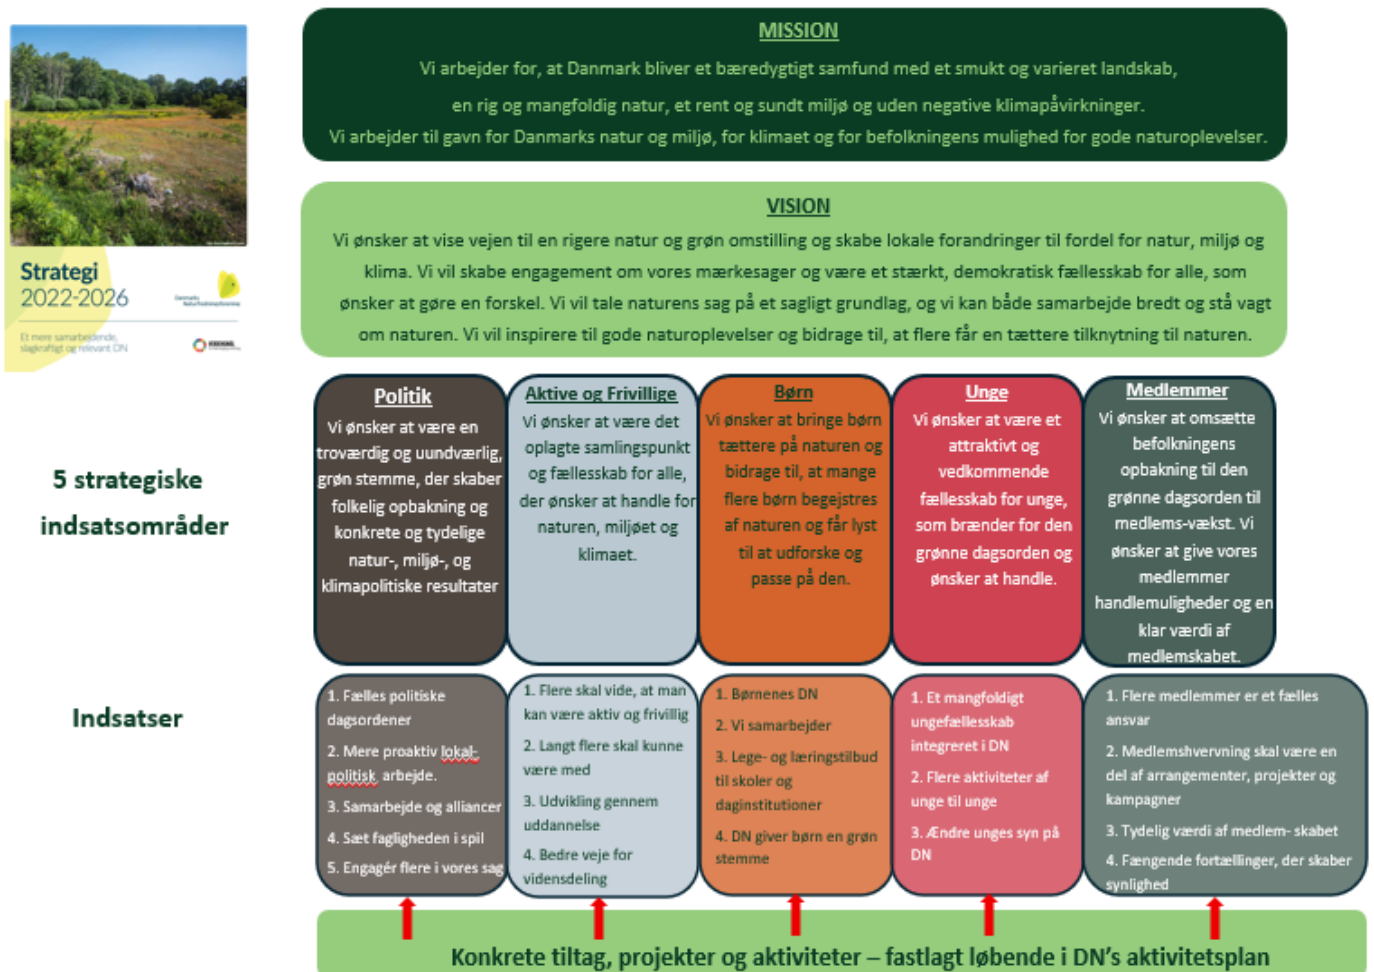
Strategi
2022-2026

Et mere samarbejdende, slagkraftigt og relevant DN

MISSION

Vi arbejder for, at Danmark bliver et bæredygtigt samfund med et smukt og varieret landskab, en rig og mangfoldig natur, et rent og sundt miljø og uden negative klimapåvirkninger.
Vi arbejder til gavn for Danmarks natur og miljø, for klimaet og for befolkningens mulighed for gode naturoplevelser.

VISION

Vi ønsker at vise vejen til en rigere natur og grøn omstilling og skabe lokale forandringer til fordel for natur, miljø og klima. Vi vil skabe engagement om vores mærkesager og være et stærkt, demokratisk fællesskab for alle, som ønsker at gøre en forskel. Vi vil tale naturens sag på et sagligt grundlag, og vi kan både samarbejde bredt og stå vagt om naturen. Vi vil inspirere til gode naturoplevelser og bidrage til, at flere får en tættere tilknytning til naturen.

5 strategiske indsatsområder

Politik
Vi ønsker at være en troværdig og uundværlig, grøn stemme, der skaber folkelig opbakning og konkrete og tydelige natur-, miljø-, og klimapolitiske resultater

Aktive og Frivillige
Vi ønsker at være det oplagte samlingspunkt og fællesskab for alle, der ønsker at handle for naturen, miljøet og klimaet.

Børn
Vi ønsker at bringe børn tættere på naturen og bidrage til, at mange flere børn begejstres af naturen og får lyst til at udforske og passe på den.

Unge
Vi ønsker at være et attraktivt og vedkommende fællesskab for unge, som brænder for den grønne dagsorden og ønsker at handle.

Medlemmer
Vi ønsker at omsætte befolkningens opbakning til den grønne dagsorden til medlems-vækst. Vi ønsker at give vores medlemmer handlemuligheder og en klar værdi af medlemskabet.

Indsatser

1. Fælles politiske dagsordener
2. Mere proaktiv lokal-politisk arbejde.
3. Samarbejde og alliancer
4. Sæt fagligheden i spil
5. Engagér flere i vores sag

1. Flere skal vide, at man kan være aktiv og frivillig
2. Langt flere skal kunne være med
3. Udvikling gennem uddannelse
4. Bedre veje for vidensdeling

1. Børnenes DN
2. Vi samarbejder
3. Lege- og læringstilbud til skoler og daginstitutioner
4. DN giver børn en grøn stemme

1. Et mangfoldigt ungefællesskab integreret i DN
2. Flere aktiviteter af unge til unge
3. Ændre unges syn på DN

1. Flere medlemmer er et fælles ansvar
2. Medlemshvervning skal være en del af arrangementer, projekter og kampagner
3. Tydelig værdi af medlem- skabet
4. Fængende fortællinger, der skaber synlighed

Konkrete tiltag, projekter og aktiviteter – fastlagt løbende i DN's aktivitetsplan